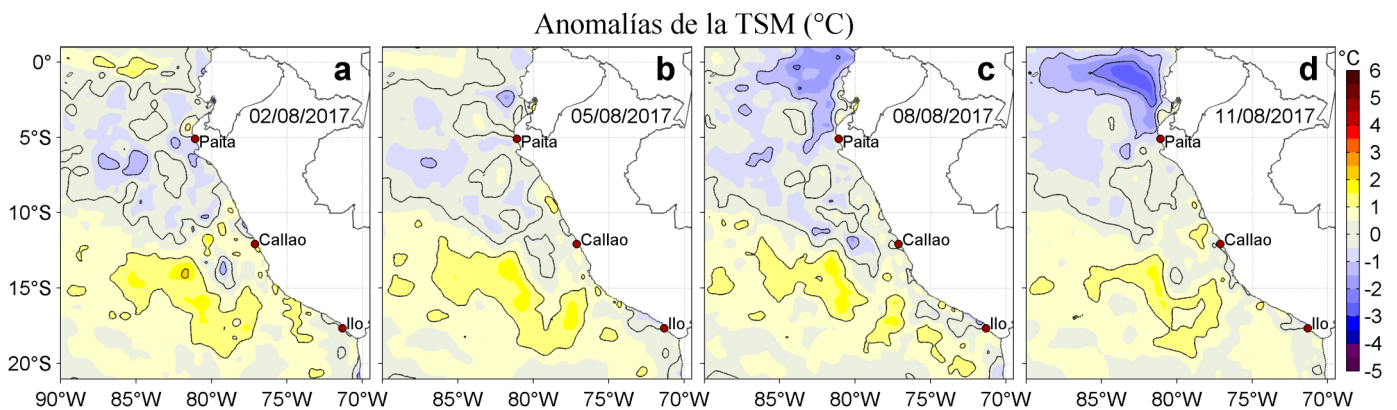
Anomalías de la TSM (°C)

a
02/08/2017
Paita
Callao
Ilo

b
05/08/2017
Paita
Callao
Ilo

c
08/08/2017
Paita
Callao
Ilo

d
11/08/2017
Paita
Callao
Ilo

0°
5°S
10°S
15°S
20°S

90°W 85°W 80°W 75°W 70°W 85°W 80°W 75°W 70°W 85°W 80°W 75°W 70°W 85°W 80°W 75°W 70°W

°C
6
5
4
3
2
1
0
-1
-2
-3
-4
-5